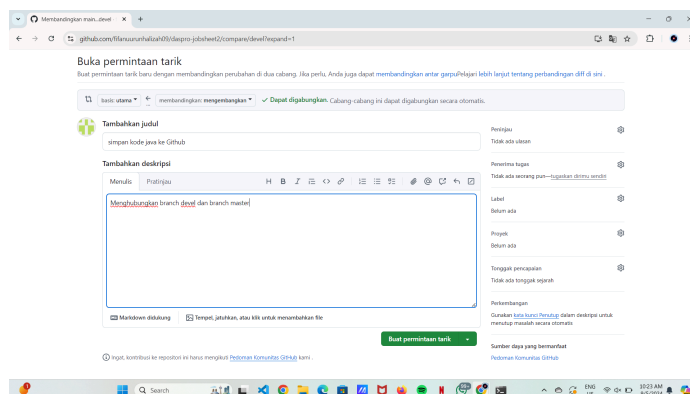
Membandingkan main...devel

github.com/fifanuurunhalizah09/daspro-jobsheet2/compare/devel?expand=1

Buka permintaan tarik

Buat permintaan tarik baru dengan membandingkan perubahan di dua cabang. Jika perlu, Anda juga dapat membandingkan antar garpu.Pelajari lebih lanjut tentang perbandingan diff di sini .

basis: utama ▾ ← membandingkan: mengembangkan ▾ ✓ Dapat digabungkan. Cabang-cabang ini dapat digabungkan secara otomatis.

Tambahkan judul

simpan kode java ke Github

Tambahkan deskripsi

Menulis Pratinjau

Menghubungkan branch devel dan branch master

Markdown didukung Tempel, jatuhkan, atau klik untuk menambahkan file

Buat permintaan tarik

Ingat, kontribusi ke repositori ini harus mengikuti Pedoman Komunitas GitHub kami .

Peninjau
Tidak ada ulasan

Penerima tugas
Tidak ada seorang pun—tugaskan dirimu sendiri

Label
Belum ada

Proyek
Belum ada

Tonggak pencapaian
Tidak ada tonggak sejarah

Perkembangan
Gunakan kata kunci Penutup dalam deskripsi untuk menutup masalah secara otomatis

Sumber daya yang bermanfaat
Pedoman Komunitas GitHub

Search

ENG
10:23 AM